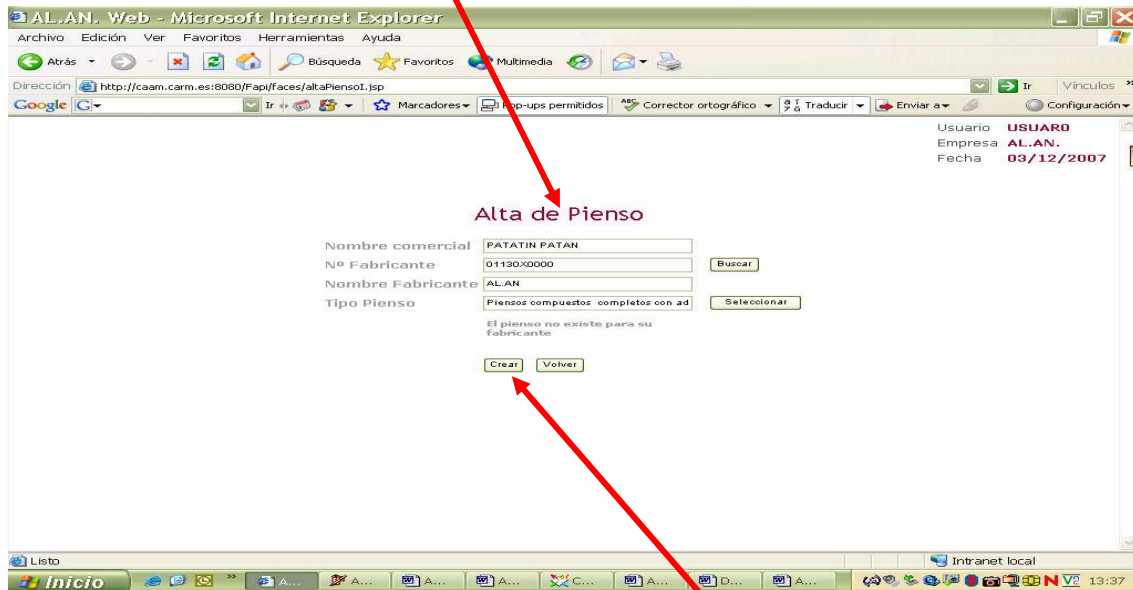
AL.AN. Web - Microsoft Internet Explorer

Archivo Edición Ver Favoritos Herramientas Ayuda

Atrás Búsqueda Favoritos Multimedia

Dirección http://caam.carm.es:8080/Fapi/faces/altaPiensoI.jsp Ir Vínculos

Google Ir Marcadores Pop-ups permitidos Corrector ortográfico Traducir Enviar a Configuración

Usuario USUARO
Empresa AL.AN.
Fecha 03/12/2007

Alta de Pienso

Nombre comercial PATATIN PATAN
Nº Fabricante 01130X0000 Buscar
Nombre Fabricante AL.AN
Tipo Pienso Piensos compuestos completos con ad Seleccionar

El pienso no existe para su fabricante

Crear Volver

Listo Intranet local

Inicio A... A... A... A... C... A... D... A... 13:37